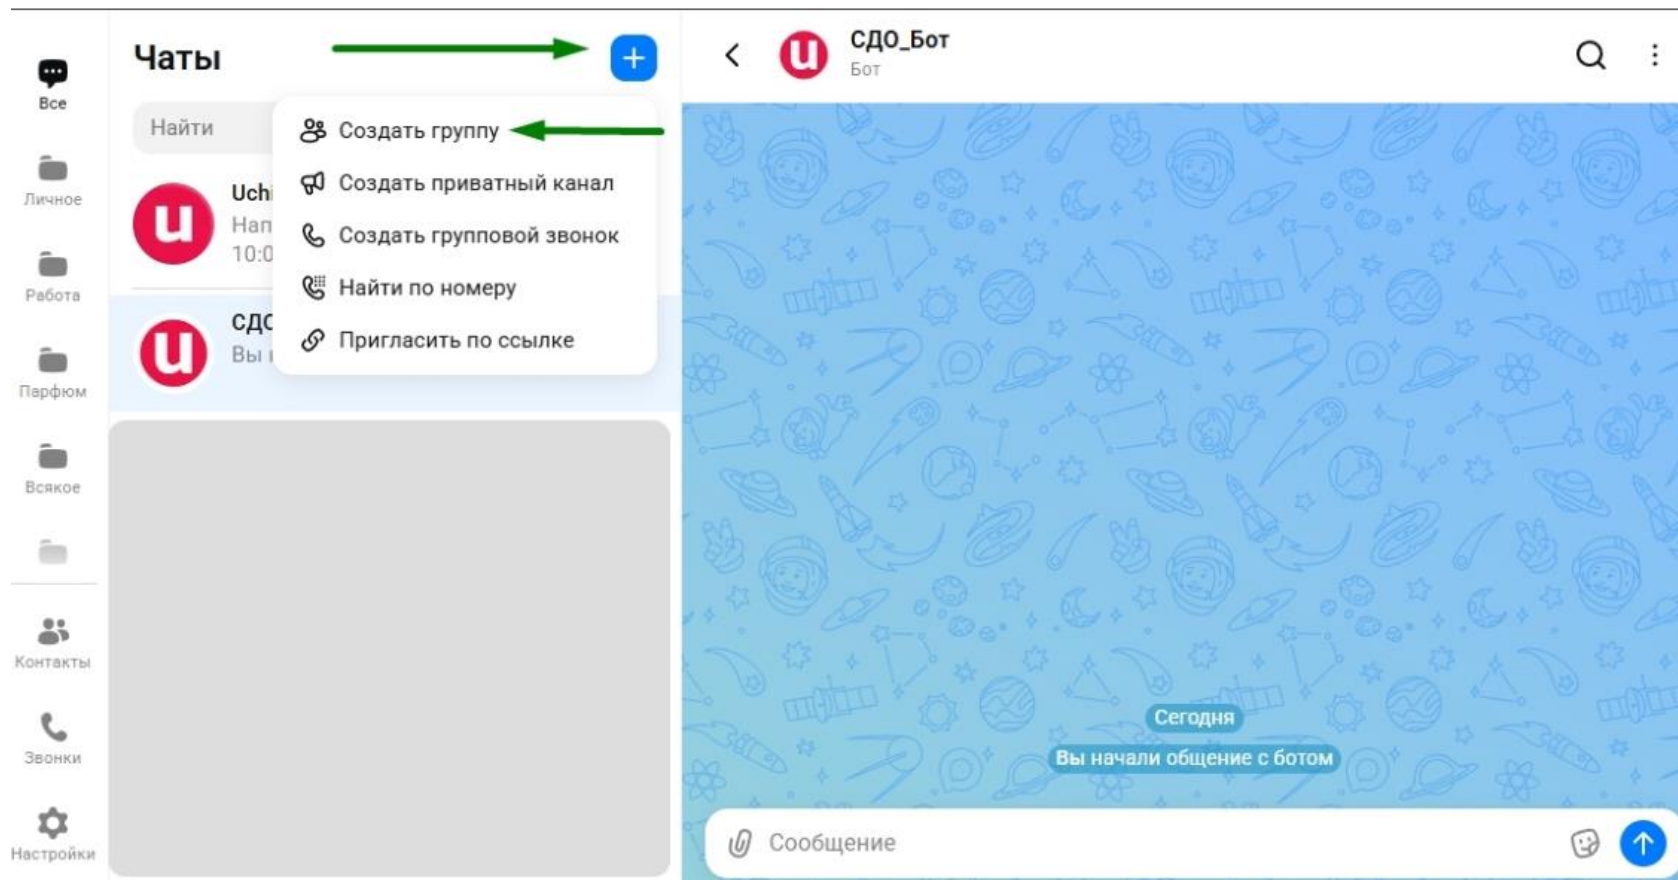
Все
Личное
Работа
Парфюм
Всякое
Контакты
Звонки
Настройки

Чаты
Найти

Создать группу
Создать приватный канал
Создать групповой звонок
Найти по номеру
Пригласить по ссылке

Uchi
Нап
10:0

СДО
Вы

u
u

СДО_Бот
Бот

Сегодня
Вы начали общение с ботом

Сообщение